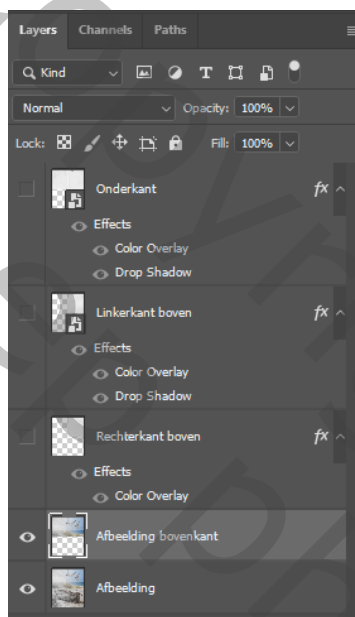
Layers Channels Paths

Kind

Normal Opacity: 100%

Lock: Fill: 100%

Onderkant fx
Effects
Color Overlay
Drop Shadow

Linkerkant boven fx
Effects
Color Overlay
Drop Shadow

Rechterkant boven fx
Effects
Color Overlay

Afbeelding bovenkant

Afbeelding